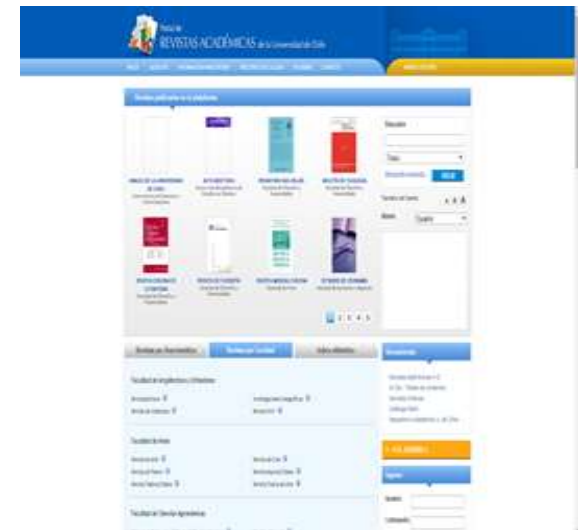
Portal de
REVISTAS ACADÉMICAS de la Universidad de Chile

Revistas publicadas en la plataforma

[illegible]

Buscar

Todo

Búsqueda avanzada

Revistas por Departamento

Revistas por Facultad

Índice alfabético

Facultad de Arquitectura y Urbanismo

Facultad de Artes

Facultad de Ciencias Agronómicas

1 2 3 4 5